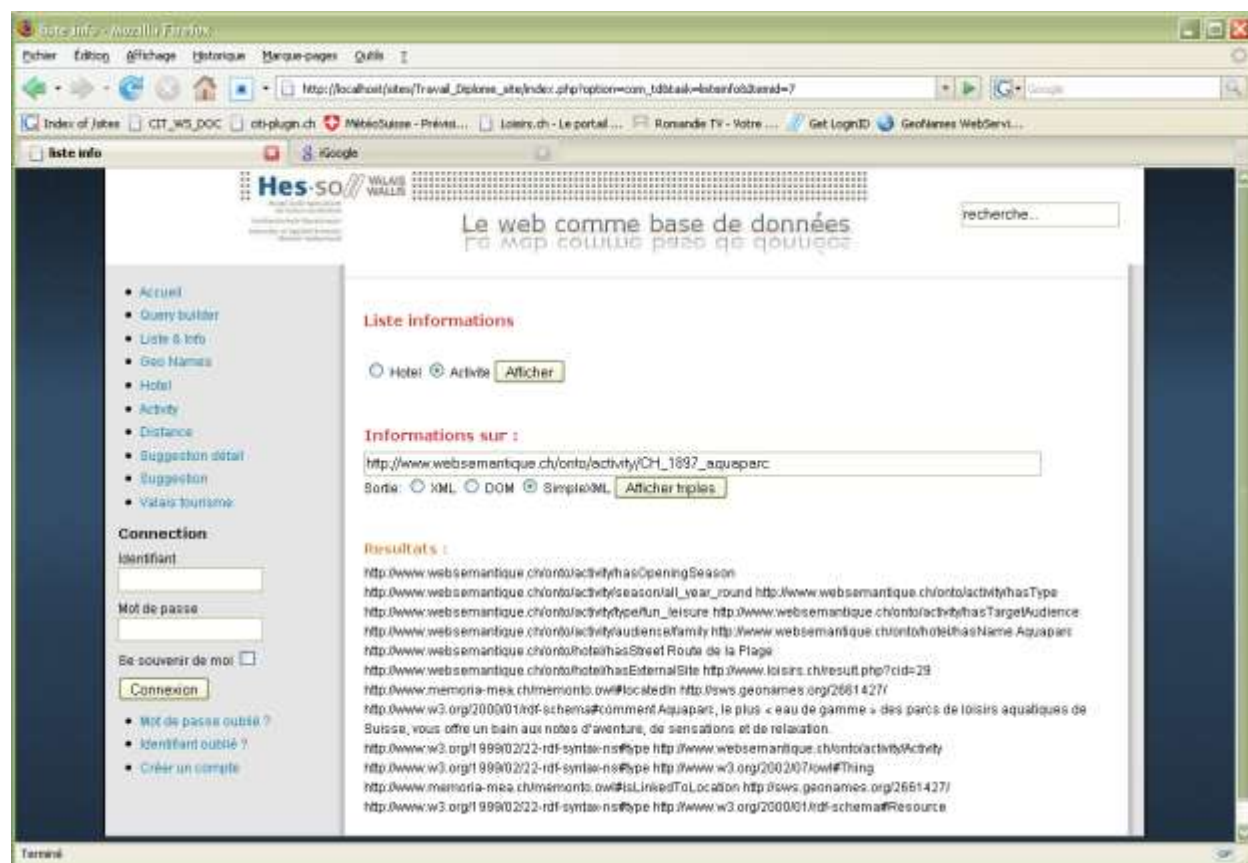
liste info - Mozilla Firefox

Fichier Édition Affichage Historique Marque-pages Outils ?

http://localhost/sites/Travail_Diplome_site/index.php?option=com_tdbtask=listeinfo&Itemid=7

Google

Index of /sites CIT_WS_DOC oti-plugin.ch MétéoSuisse - Prévisi... Loisirs.ch - Le portail ... Romandie TV - Votre ... Get LoginID GeoNames WebServi...

liste info

iGoogle

Hes-so VALAIS WALLIS

Le web comme base de données

recherche...

• Accueil
• Query builder
• Liste & Info
• Geo Names
• Hotel
• Activity
• Distance
• Suggestion détail
• Suggestion
• Valais tourisme

Connection

Identifiant

Mot de passe

Se souvenir de moi

Connexion

• Mot de passe oublié ?
• Identifiant oublié ?
• Créer un compte

Liste informations

Hotel Activite Afficher

Informations sur :

http://www.websemantique.ch/onto/activity/CH_1897_aquaparc

Sortie: XML DOM SimpleXML Afficher triples

Resultats :

http://www.websemantique.ch/onto/activity/hasOpeningSeason
http://www.websemantique.ch/onto/activity/season/all_year_round http://www.websemantique.ch/onto/activity/hasType
http://www.websemantique.ch/onto/activity/type/fun_leisure http://www.websemantique.ch/onto/activity/hasTargetAudience
http://www.websemantique.ch/onto/activity/audience/family http://www.websemantique.ch/onto/hotel/hasName Aquaparc
http://www.websemantique.ch/onto/hotel/hasStreet Route de la Plage
http://www.websemantique.ch/onto/hotel/hasExternalSite http://www.loisirs.ch/result.php?cid=29
http://www.memoria-mea.ch/memonto.owl#locatedIn http://sws.geonames.org/2661427/
http://www.w3.org/2000/01/rdf-schema#comment Aquaparc, le plus « eau de gamme » des parcs de loisirs aquatiques de Suisse, vous offre un bain aux notes d'aventure, de sensations et de relaxation.
http://www.w3.org/1999/02/22-rdf-syntax-ns#type http://www.websemantique.ch/onto/activity/Activity
http://www.w3.org/1999/02/22-rdf-syntax-ns#type http://www.w3.org/2002/07/owl#Thing
http://www.memoria-mea.ch/memonto.owl#isLinkedToLocation http://sws.geonames.org/2661427/
http://www.w3.org/1999/02/22-rdf-syntax-ns#type http://www.w3.org/2000/01/rdf-schema#Resource

Terminé